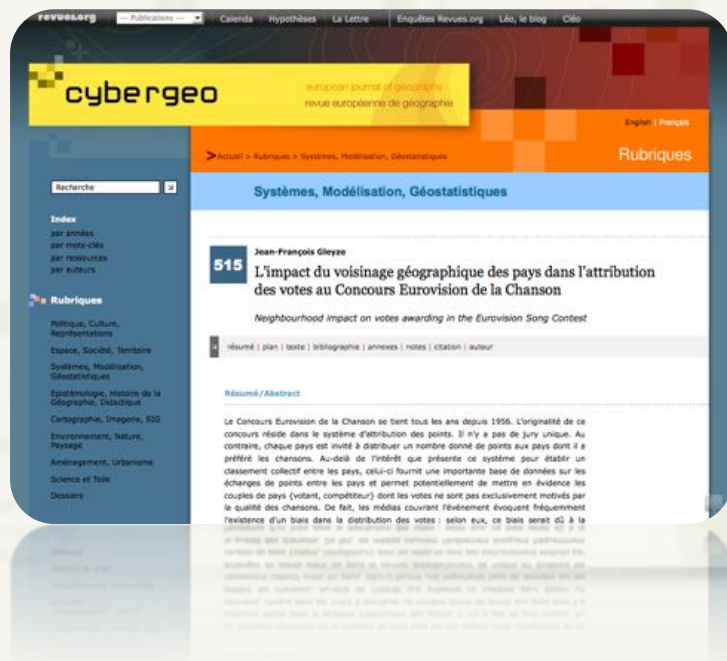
revues.org -- Publications -- Calenda Hypothèses La Lettre Enquêtes Revues.org Léo, le blog Cléo

cybergeo

european journal of geography
revue européenne de géographie

English | Français

Accueil > Rubriques > Systèmes, Modélisation, Géostatistiques

Rubriques

Recherche

Index
par années
par mots-clés
par ressources
par auteurs

Rubriques

Politique, Culture, Représentations
Espace, Société, Territoire
Systèmes, Modélisation, Géostatistiques
Epistémologie, Histoire de la Géographie, Didactique
Cartographie, Imagerie, SIG
Environnement, Nature, Paysage
Aménagement, Urbanisme
Science et Toile
Dossiers

Systèmes, Modélisation, Géostatistiques

Jean-François Gleyze

515

L'impact du voisinage géographique des pays dans l'attribution des votes au Concours Eurovision de la Chanson

Neighbourhood impact on votes awarding in the Eurovision Song Contest

résumé | plan | texte | bibliographie | annexes | notes | citation | auteur

Résumé/Abstract

Le Concours Eurovision de la Chanson se tient tous les ans depuis 1956. L'originalité de ce concours réside dans le système d'attribution des points. Il n'y a pas de jury unique. Au contraire, chaque pays est invité à distribuer un nombre donné de points aux pays dont il a préféré les chansons. Au-delà de l'intérêt que présente ce système pour établir un classement collectif entre les pays, celui-ci fournit une importante base de données sur les échanges de points entre les pays et permet potentiellement de mettre en évidence les couples de pays (votant, compétiteur) dont les votes ne sont pas exclusivement motivés par la qualité des chansons. De fait, les médias couvrant l'événement évoquent fréquemment l'existence d'un biais dans la distribution des votes : selon eux, ce biais serait dû à la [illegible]